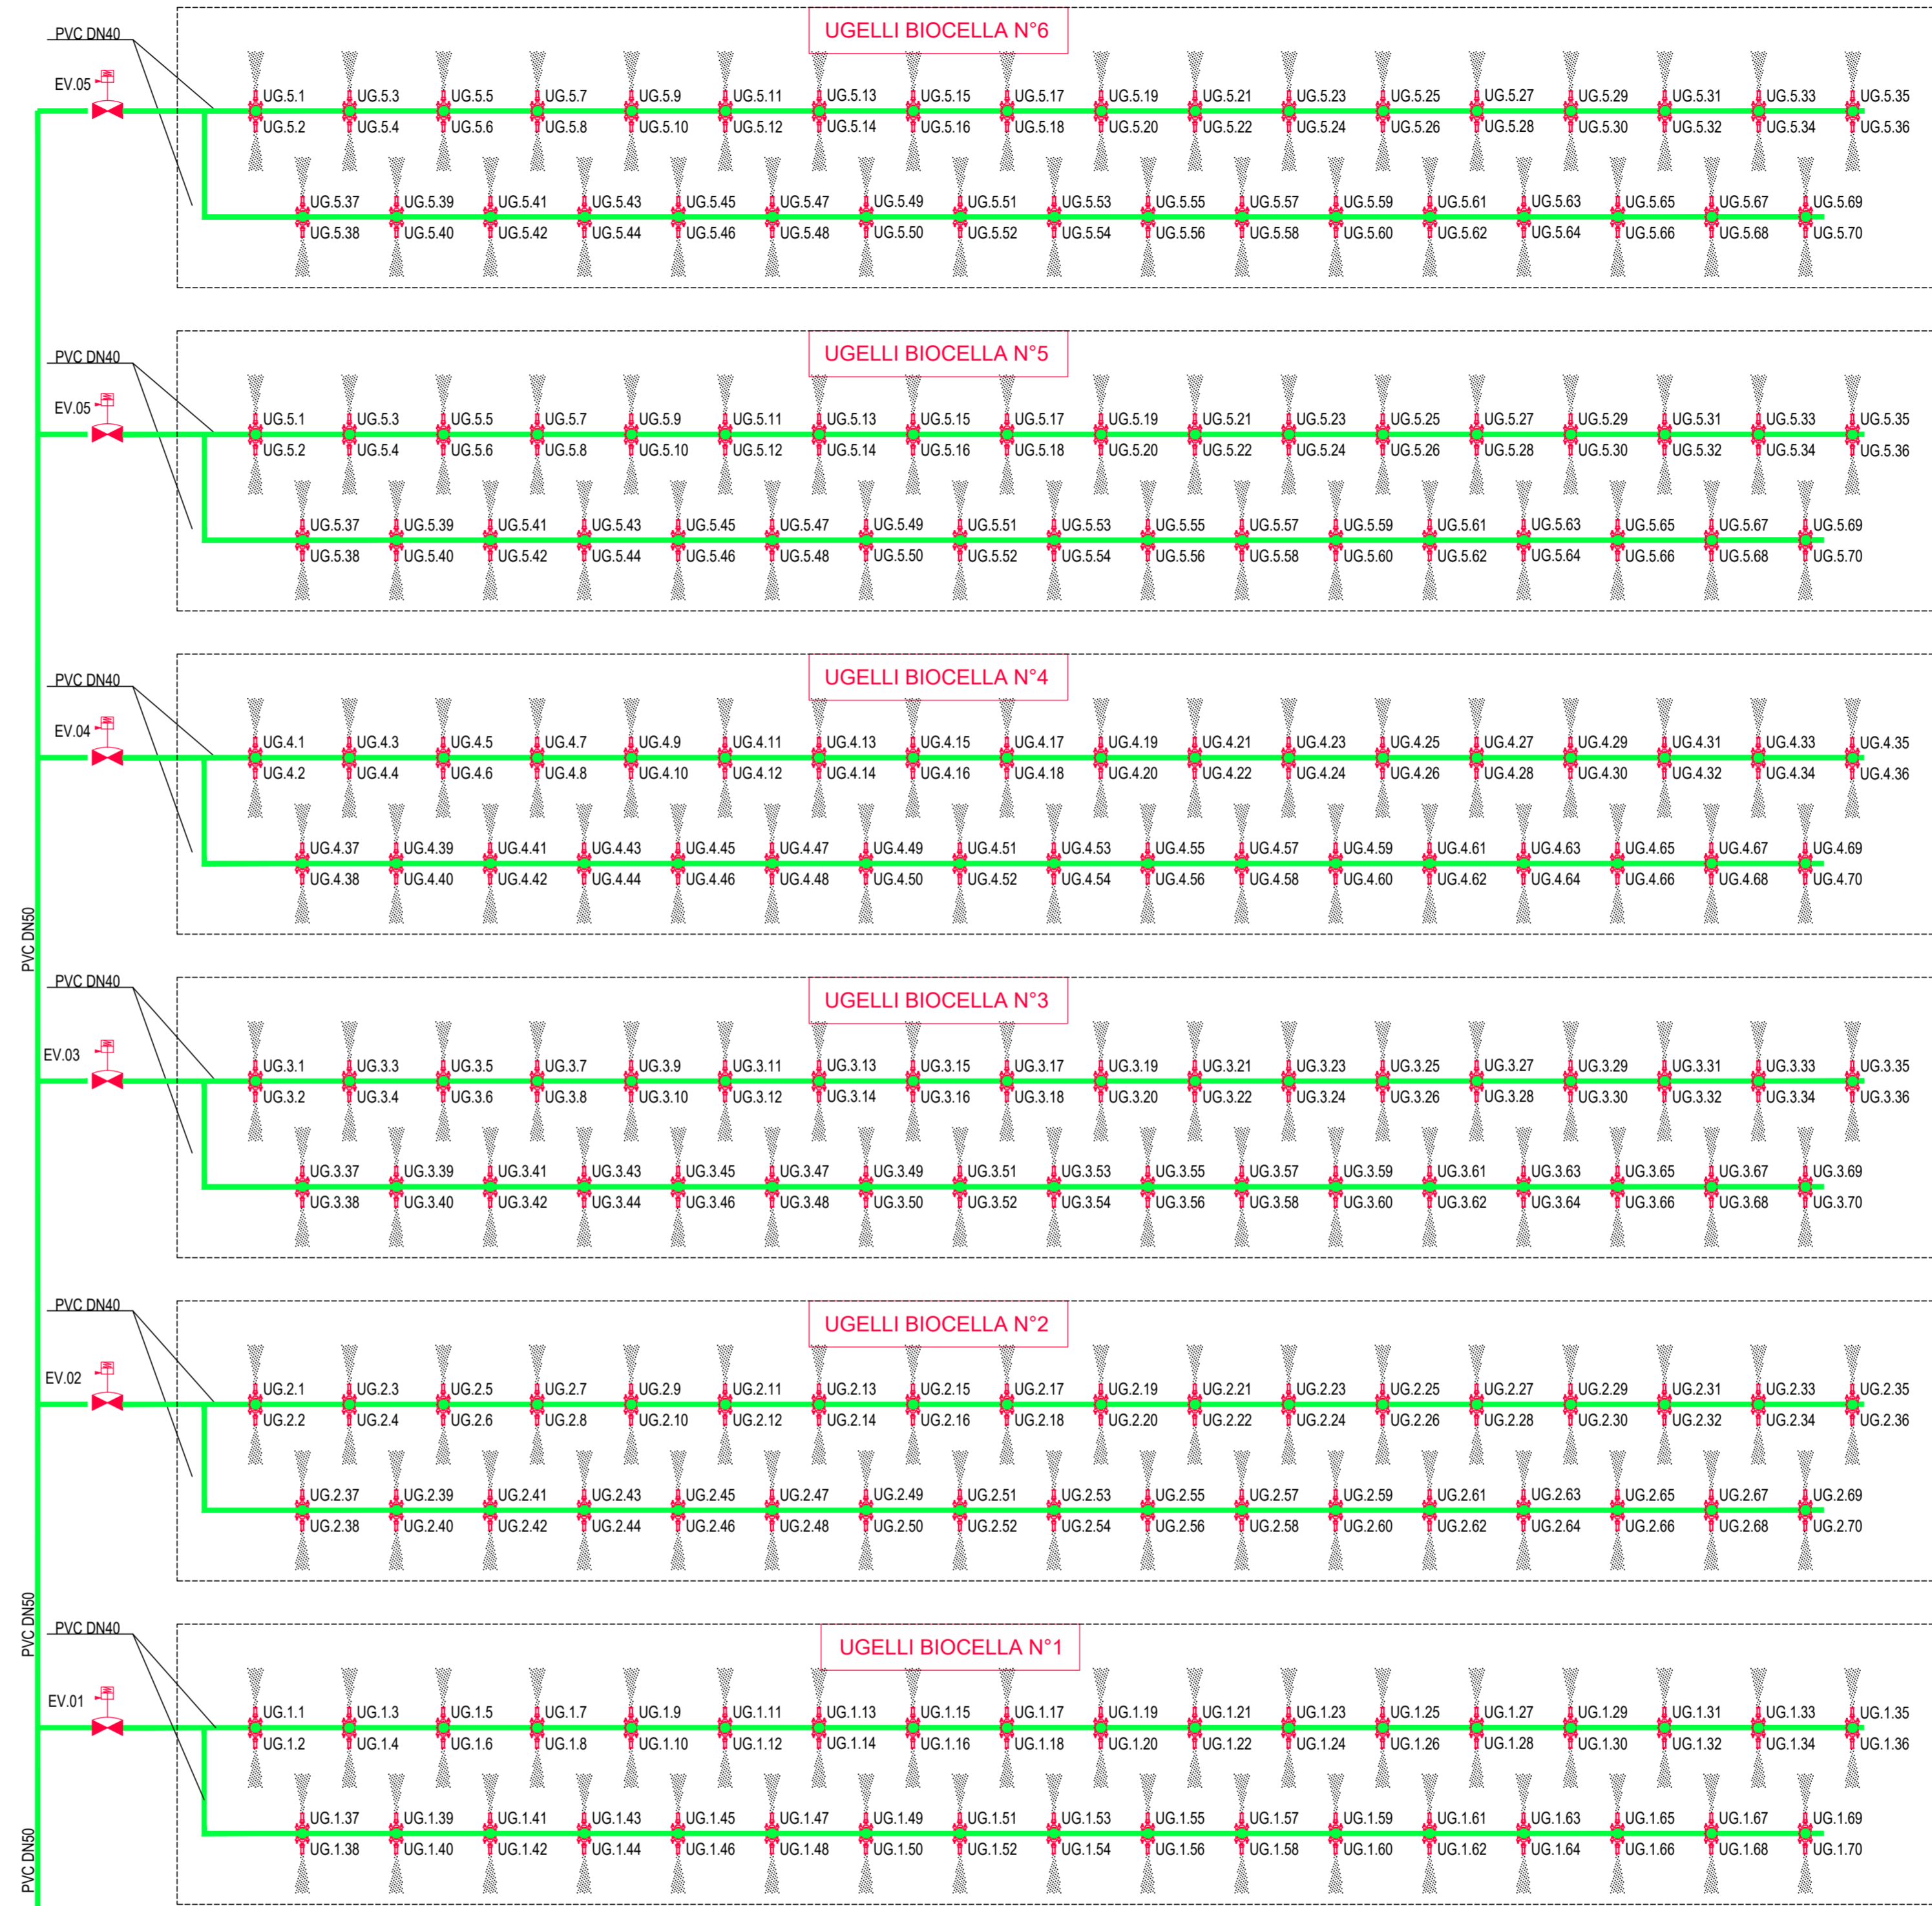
UGELLI BIOCELLA N°6

PVC DN40
EV.05

UG.5.1 UG.5.3 UG.5.5 UG.5.7 UG.5.9 UG.5.11 UG.5.13 UG.5.15 UG.5.17 UG.5.19 UG.5.21 UG.5.23 UG.5.25 UG.5.27 UG.5.29 UG.5.31 UG.5.33 UG.5.35
UG.5.2 UG.5.4 UG.5.6 UG.5.8 UG.5.10 UG.5.12 UG.5.14 UG.5.16 UG.5.18 UG.5.20 UG.5.22 UG.5.24 UG.5.26 UG.5.28 UG.5.30 UG.5.32 UG.5.34 UG.5.36
UG.5.37 UG.5.39 UG.5.41 UG.5.43 UG.5.45 UG.5.47 UG.5.49 UG.5.51 UG.5.53 UG.5.55 UG.5.57 UG.5.59 UG.5.61 UG.5.63 UG.5.65 UG.5.67 UG.5.69
UG.5.38 UG.5.40 UG.5.42 UG.5.44 UG.5.46 UG.5.48 UG.5.50 UG.5.52 UG.5.54 UG.5.56 UG.5.58 UG.5.60 UG.5.62 UG.5.64 UG.5.66 UG.5.68 UG.5.70

UGELLI BIOCELLA N°5

PVC DN40
EV.05

UG.5.1 UG.5.3 UG.5.5 UG.5.7 UG.5.9 UG.5.11 UG.5.13 UG.5.15 UG.5.17 UG.5.19 UG.5.21 UG.5.23 UG.5.25 UG.5.27 UG.5.29 UG.5.31 UG.5.33 UG.5.35
UG.5.2 UG.5.4 UG.5.6 UG.5.8 UG.5.10 UG.5.12 UG.5.14 UG.5.16 UG.5.18 UG.5.20 UG.5.22 UG.5.24 UG.5.26 UG.5.28 UG.5.30 UG.5.32 UG.5.34 UG.5.36
UG.5.37 UG.5.39 UG.5.41 UG.5.43 UG.5.45 UG.5.47 UG.5.49 UG.5.51 UG.5.53 UG.5.55 UG.5.57 UG.5.59 UG.5.61 UG.5.63 UG.5.65 UG.5.67 UG.5.69
UG.5.38 UG.5.40 UG.5.42 UG.5.44 UG.5.46 UG.5.48 UG.5.50 UG.5.52 UG.5.54 UG.5.56 UG.5.58 UG.5.60 UG.5.62 UG.5.64 UG.5.66 UG.5.68 UG.5.70

UGELLI BIOCELLA N°4

PVC DN40
EV.04

UG.4.1 UG.4.3 UG.4.5 UG.4.7 UG.4.9 UG.4.11 UG.4.13 UG.4.15 UG.4.17 UG.4.19 UG.4.21 UG.4.23 UG.4.25 UG.4.27 UG.4.29 UG.4.31 UG.4.33 UG.4.35
UG.4.2 UG.4.4 UG.4.6 UG.4.8 UG.4.10 UG.4.12 UG.4.14 UG.4.16 UG.4.18 UG.4.20 UG.4.22 UG.4.24 UG.4.26 UG.4.28 UG.4.30 UG.4.32 UG.4.34 UG.4.36
UG.4.37 UG.4.39 UG.4.41 UG.4.43 UG.4.45 UG.4.47 UG.4.49 UG.4.51 UG.4.53 UG.4.55 UG.4.57 UG.4.59 UG.4.61 UG.4.63 UG.4.65 UG.4.67 UG.4.69
UG.4.38 UG.4.40 UG.4.42 UG.4.44 UG.4.46 UG.4.48 UG.4.50 UG.4.52 UG.4.54 UG.4.56 UG.4.58 UG.4.60 UG.4.62 UG.4.64 UG.4.66 UG.4.68 UG.4.70

PVC DN50

UGELLI BIOCELLA N°3

PVC DN40
EV.03

UG.3.1 UG.3.3 UG.3.5 UG.3.7 UG.3.9 UG.3.11 UG.3.13 UG.3.15 UG.3.17 UG.3.19 UG.3.21 UG.3.23 UG.3.25 UG.3.27 UG.3.29 UG.3.31 UG.3.33 UG.3.35
UG.3.2 UG.3.4 UG.3.6 UG.3.8 UG.3.10 UG.3.12 UG.3.14 UG.3.16 UG.3.18 UG.3.20 UG.3.22 UG.3.24 UG.3.26 UG.3.28 UG.3.30 UG.3.32 UG.3.34 UG.3.36
UG.3.37 UG.3.39 UG.3.41 UG.3.43 UG.3.45 UG.3.47 UG.3.49 UG.3.51 UG.3.53 UG.3.55 UG.3.57 UG.3.59 UG.3.61 UG.3.63 UG.3.65 UG.3.67 UG.3.69
UG.3.38 UG.3.40 UG.3.42 UG.3.44 UG.3.46 UG.3.48 UG.3.50 UG.3.52 UG.3.54 UG.3.56 UG.3.58 UG.3.60 UG.3.62 UG.3.64 UG.3.66 UG.3.68 UG.3.70

UGELLI BIOCELLA N°2

PVC DN40
EV.02

UG.2.1 UG.2.3 UG.2.5 UG.2.7 UG.2.9 UG.2.11 UG.2.13 UG.2.15 UG.2.17 UG.2.19 UG.2.21 UG.2.23 UG.2.25 UG.2.27 UG.2.29 UG.2.31 UG.2.33 UG.2.35
UG.2.2 UG.2.4 UG.2.6 UG.2.8 UG.2.10 UG.2.12 UG.2.14 UG.2.16 UG.2.18 UG.2.20 UG.2.22 UG.2.24 UG.2.26 UG.2.28 UG.2.30 UG.2.32 UG.2.34 UG.2.36
UG.2.37 UG.2.39 UG.2.41 UG.2.43 UG.2.45 UG.2.47 UG.2.49 UG.2.51 UG.2.53 UG.2.55 UG.2.57 UG.2.59 UG.2.61 UG.2.63 UG.2.65 UG.2.67 UG.2.69
UG.2.38 UG.2.40 UG.2.42 UG.2.44 UG.2.46 UG.2.48 UG.2.50 UG.2.52 UG.2.54 UG.2.56 UG.2.58 UG.2.60 UG.2.62 UG.2.64 UG.2.66 UG.2.68 UG.2.70

PVC DN50

UGELLI BIOCELLA N°1

PVC DN40
EV.01

UG.1.1 UG.1.3 UG.1.5 UG.1.7 UG.1.9 UG.1.11 UG.1.13 UG.1.15 UG.1.17 UG.1.19 UG.1.21 UG.1.23 UG.1.25 UG.1.27 UG.1.29 UG.1.31 UG.1.33 UG.1.35
UG.1.2 UG.1.4 UG.1.6 UG.1.8 UG.1.10 UG.1.12 UG.1.14 UG.1.16 UG.1.18 UG.1.20 UG.1.22 UG.1.24 UG.1.26 UG.1.28 UG.1.30 UG.1.32 UG.1.34 UG.1.36
UG.1.37 UG.1.39 UG.1.41 UG.1.43 UG.1.45 UG.1.47 UG.1.49 UG.1.51 UG.1.53 UG.1.55 UG.1.57 UG.1.59 UG.1.61 UG.1.63 UG.1.65 UG.1.67 UG.1.69
UG.1.38 UG.1.40 UG.1.42 UG.1.44 UG.1.46 UG.1.48 UG.1.50 UG.1.52 UG.1.54 UG.1.56 UG.1.58 UG.1.60 UG.1.62 UG.1.64 UG.1.66 UG.1.68 UG.1.70

PVC DN50